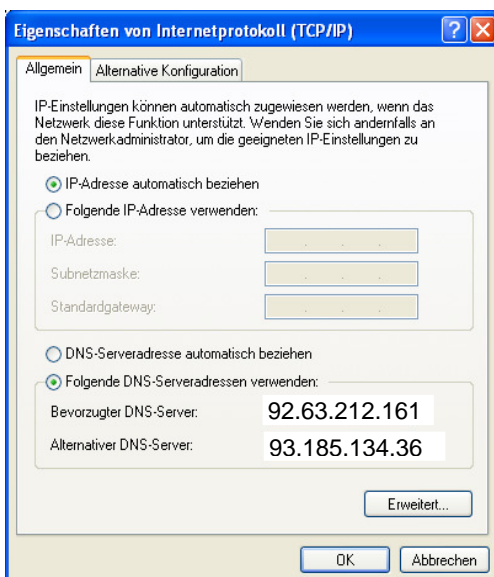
Eigenschaften von Internetprotokoll (TCP/IP)

Allgemein | Alternative Konfiguration

IP-Einstellungen können automatisch zugewiesen werden, wenn das Netzwerk diese Funktion unterstützt. Wenden Sie sich andernfalls an den Netzwerkadministrator, um die geeigneten IP-Einstellungen zu beziehen.

IP-Adresse automatisch beziehen

Folgende IP-Adresse verwenden:

IP-Adresse:

Subnetzmaske:

Standardgateway:

DNS-Serveradresse automatisch beziehen

Folgende DNS-Serveradressen verwenden:

Bevorzugter DNS-Server: 92.63.212.161

Alternativer DNS-Server: 93.185.134.36

Erweitert...

OK

Abbrechen